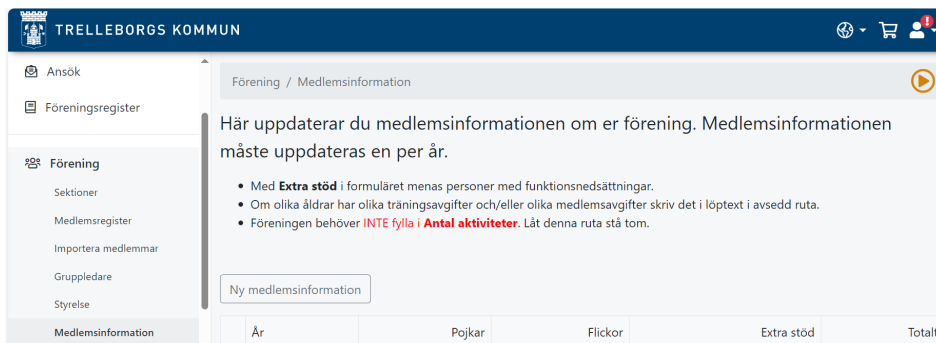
TRELLEBORGS KOMMUN

Ansök

Föreningsregister

Förening

Sektioner

Medlemsregister

Importera medlemmar

Gruppledare

Styrelse

Medlemsinformation

Förening / Medlemsinformation

Här uppdaterar du medlemsinformationen om er förening. Medlemsinformationen måste uppdateras en per år.

- Med **Extra stöd** i formuläret menas personer med funktionsnedsättningar.
- Om olika åldrar har olika träningsavgifter och/eller olika medlemsavgifter skriv det i löptext i avsedd ruta.
- Föreningen behöver INTE fylla i **Antal aktiviteter**. Låt denna ruta stå tom.

Ny medlemsinformation

| | År | Pojkar | Flickor | Extra stöd | Totalt |
|---|---|---|---|---|---|